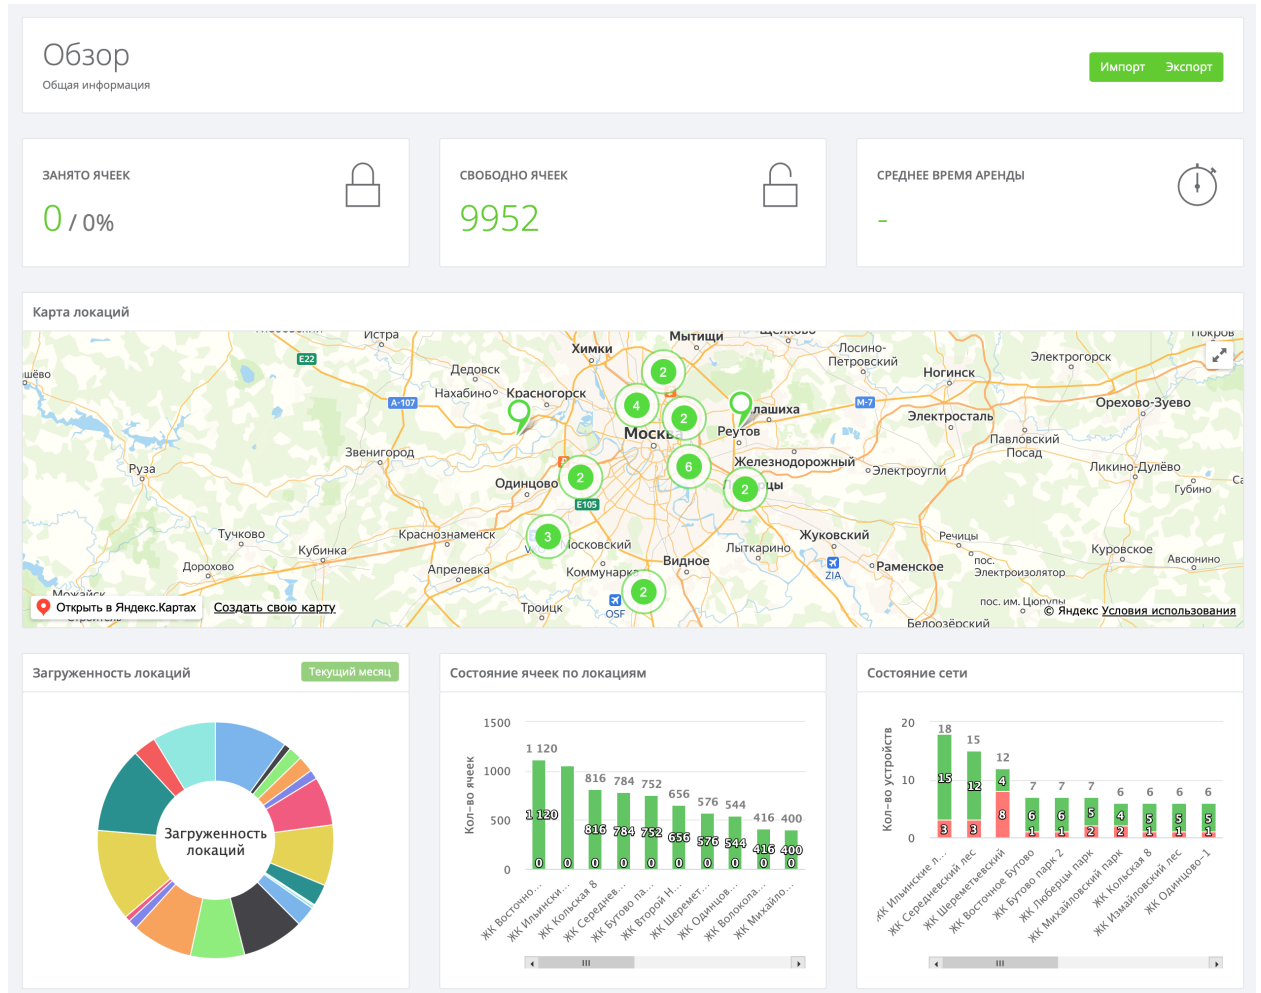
Обзор
Общая информация

Импорт Экспорт

ЗАНЯТО ЯЧЕЕК
0 / 0%

СВОБОДНО ЯЧЕЕК
9952

СРЕДНЕЕ ВРЕМЯ АРЕНДЫ
-

Карта локаций

Истра Химки Мытищи Щёлково Лосино-Петровский Покров Электрогорск Ногинск Дедовск Нахабино Красногорск Балашиха Реутов Электросталь Орехово-Зуево Москва Павловский Посад Звенигород Железнодорожный Электроугли Ликино-Дулёво Руза Одинцово Губино Тучково Краснознаменск Московский Лыткарино Жуковский Речицы Куровское Кубинка Дорохово Апрелевка Коммунарка Видное Раменское пос. Электроизолятор Авсюнино Можайск Троицк пос. им. Цюрупы Белоозёрский E22 A-107 M-7 E105 ZIA OSF

2 4 2 6 2 2 3 2

Открыть в Яндекс.Картах Создать свою карту © Яндекс Условия использования

Загруженность локаций
Текущий месяц
Загруженность локаций

Состояние ячеек по локациям
Кол-во ячеек
1500
1000
500
0
1 120 816 784 752 656 576 544 416 400
1 120 816 784 752 656 576 544 416 400
0 0 0 0 0 0 0 0 0 0
ЖК Восточно... ЖК Ильински... ЖК Кольская 8 ЖК Середнев... ЖК Бутово па... ЖК Второй Н... ЖК Шеремет... ЖК Одинцов... ЖК Волокола... ЖК Михайло...

Состояние сети
Кол-во устройств
20
10
0
18 15 12 7 7 7 6 6 6 6
15 12 4 6 6 5 4 5 5 5
3 3 8 1 1 2 2 1 1 1
ЖК Ильинские л... ЖК Середневский лес ЖК Шереметьевский ЖК Восточное Бутово ЖК Бутово парк 2 ЖК Люберцы парк ЖК Михайловский парк ЖК Кольская 8 ЖК Измайловский лес ЖК Одинцово-1